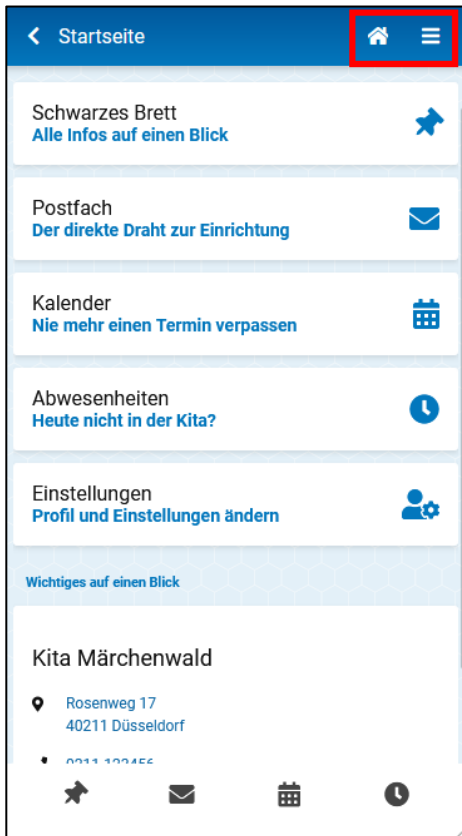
Startseite

Schwarzes Brett
Alle Infos auf einen Blick

Postfach
Der direkte Draht zur Einrichtung

Kalender
Nie mehr einen Termin verpassen

Abwesenheiten
Heute nicht in der Kita?

Einstellungen
Profil und Einstellungen ändern

Wichtiges auf einen Blick

Kita Märchenwald

Rosenweg 17
40211 Düsseldorf

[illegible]